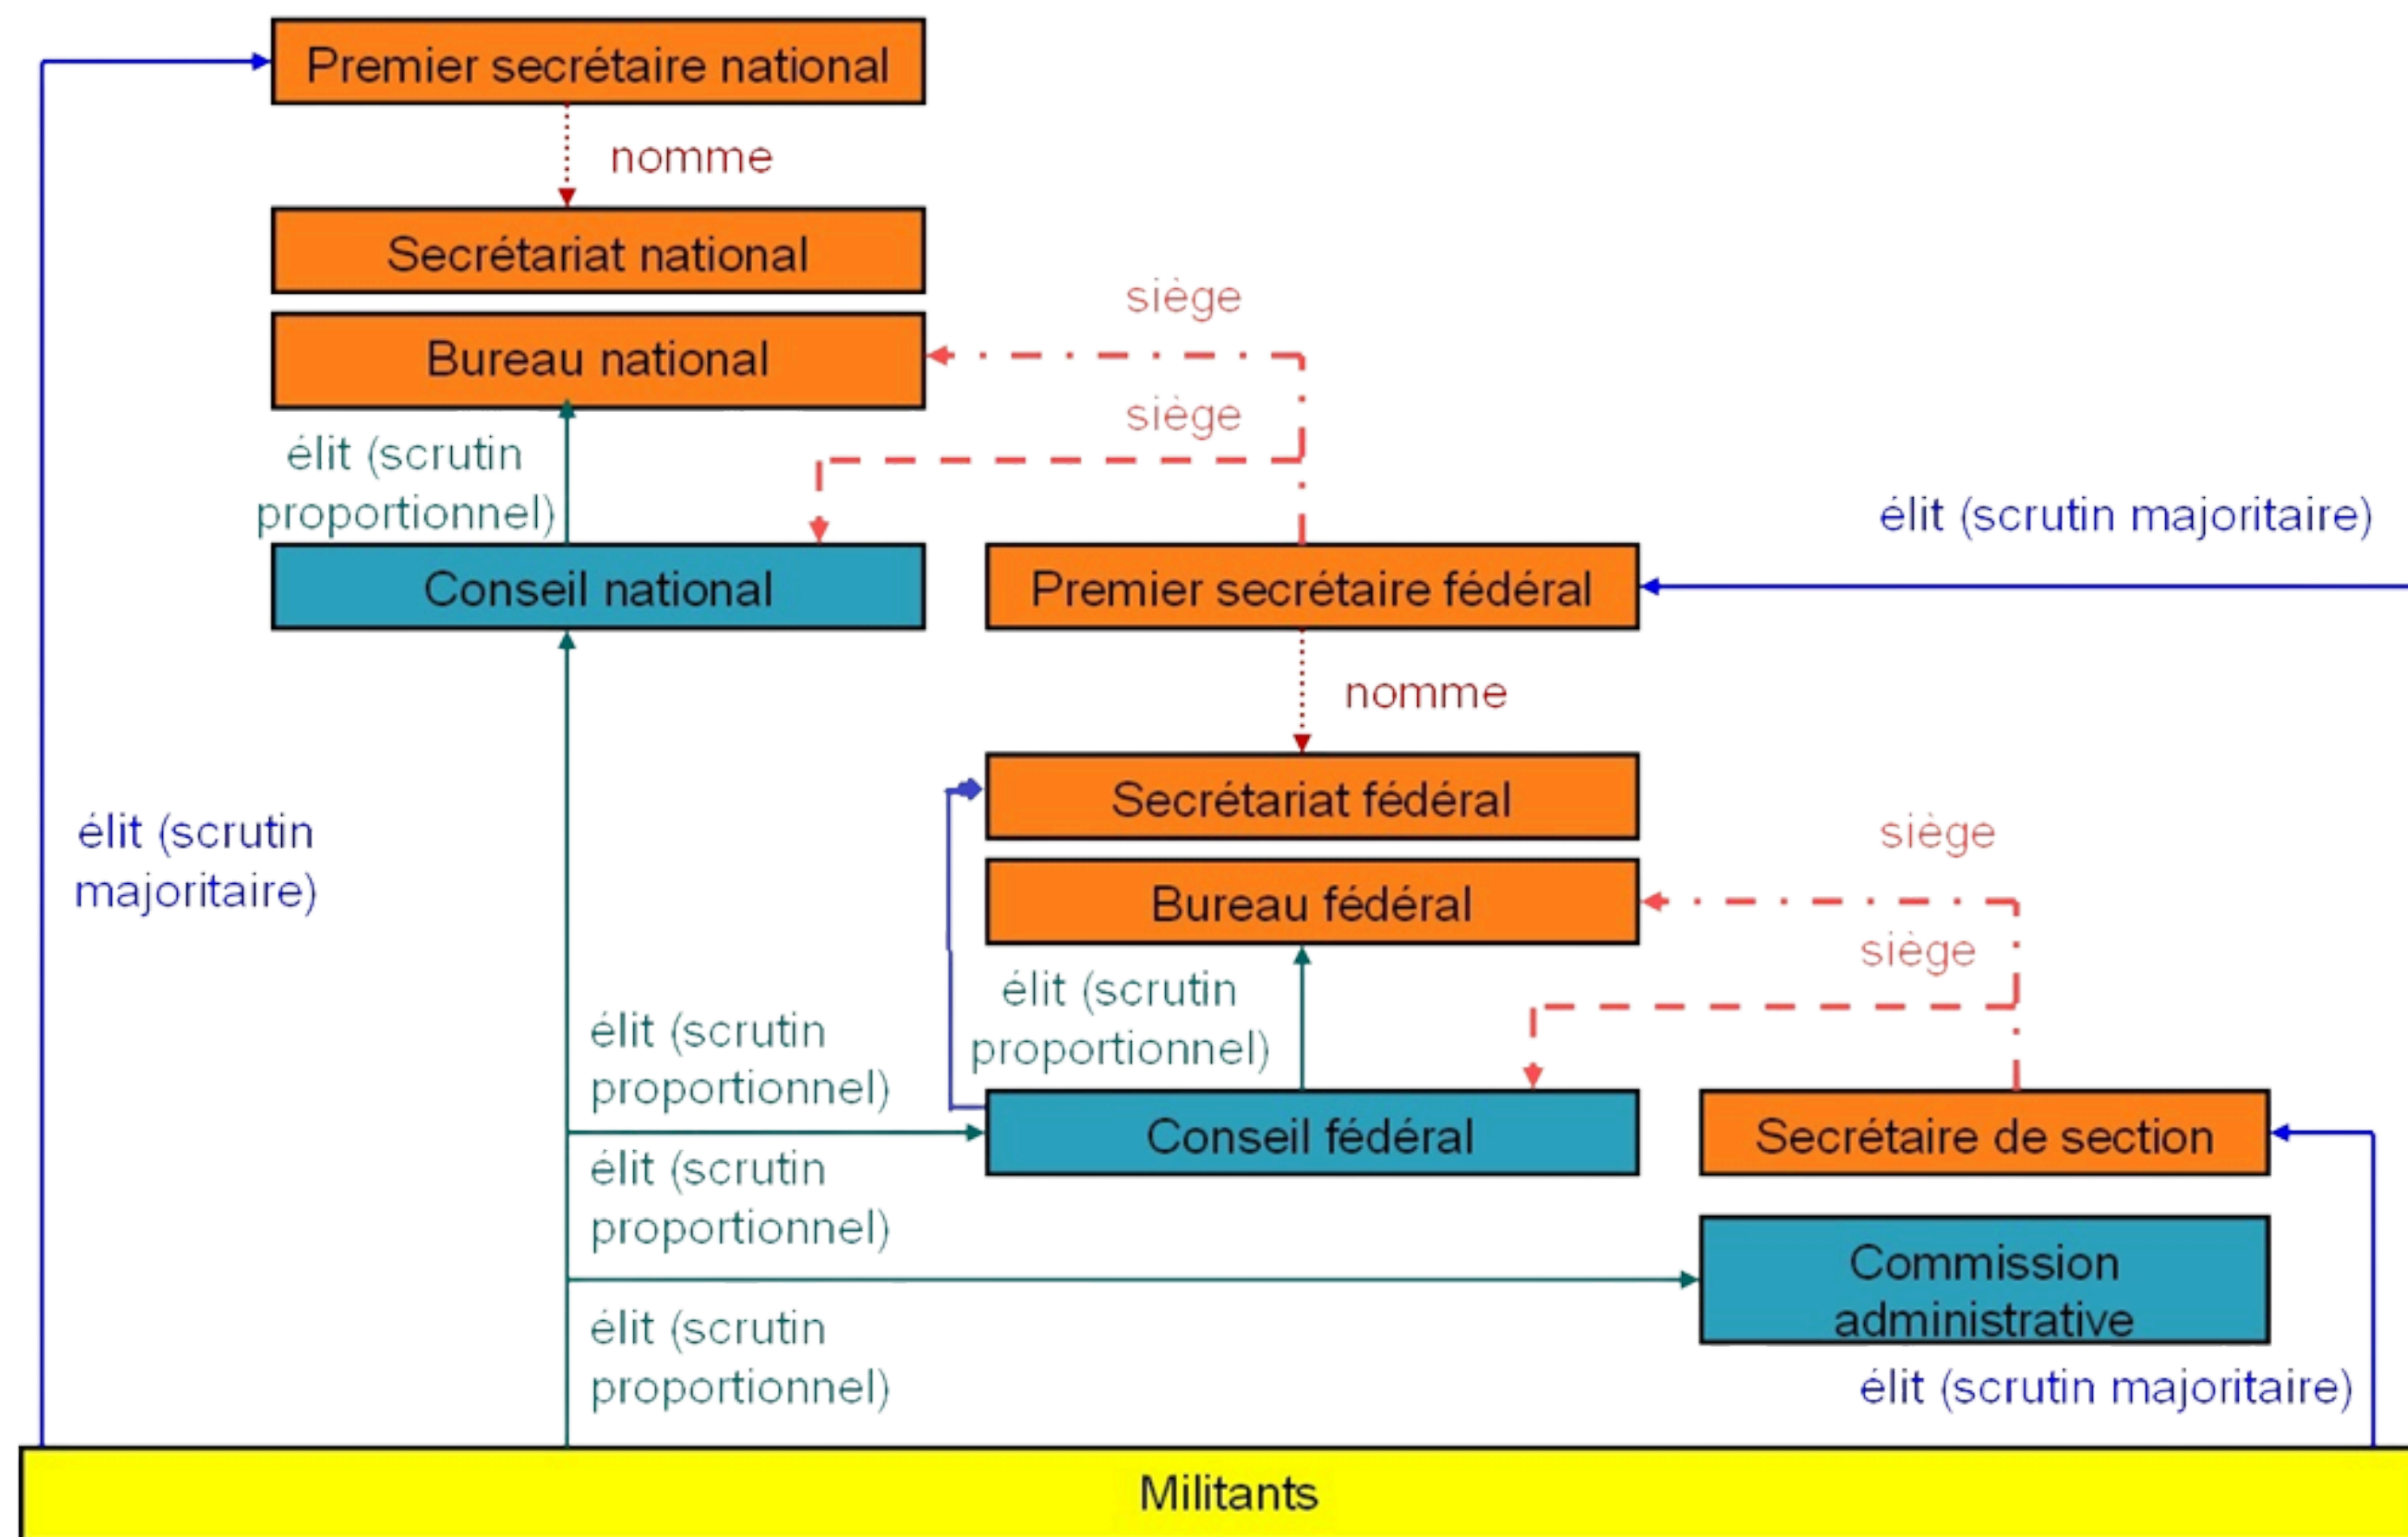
Premier secrétaire national

nomme

Secrétariat national

siège

Bureau national

siège

élit (scrutin proportionnel)

élit (scrutin majoritaire)

Conseil national

Premier secrétaire fédéral

nomme

Secrétariat fédéral

élit (scrutin majoritaire)

siège

Bureau fédéral

siège

élit (scrutin proportionnel)

élit (scrutin proportionnel)

Conseil fédéral

Secrétaire de section

élit (scrutin proportionnel)

Commission administrative

élit (scrutin proportionnel)

élit (scrutin majoritaire)

Militants